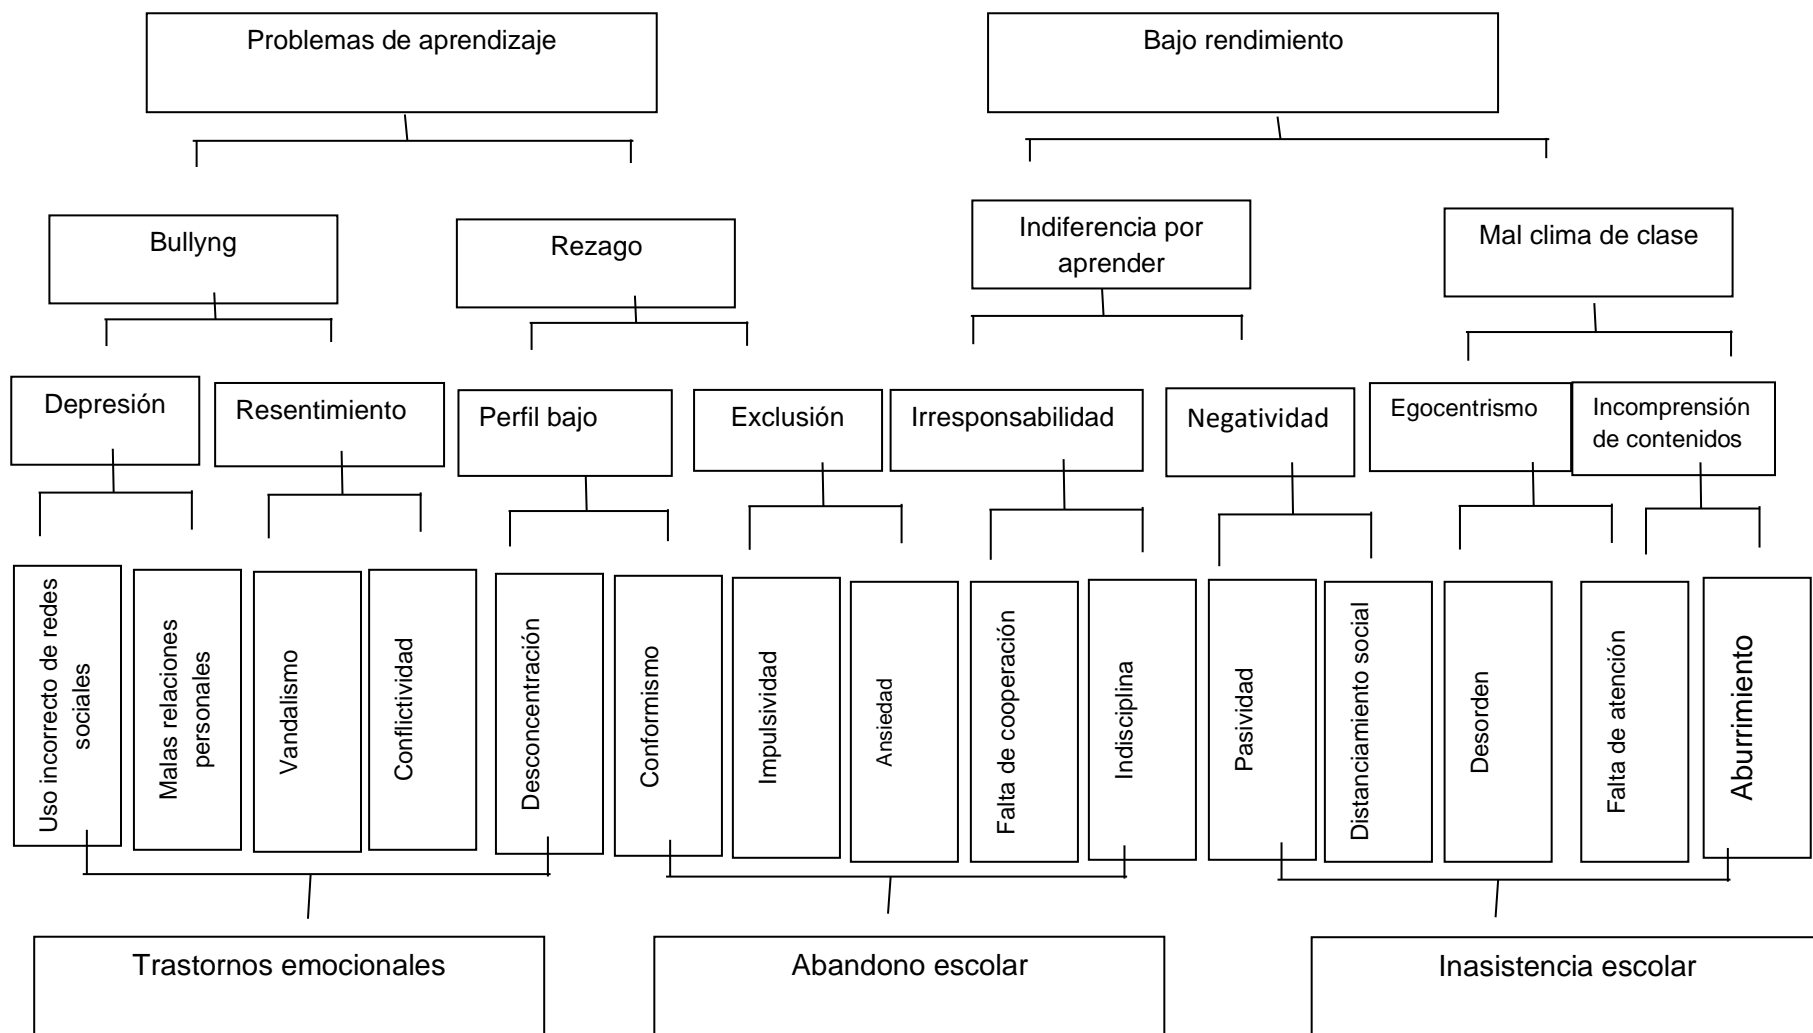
Problemas de aprendizaje

Bajo rendimiento

Bullyng

Rezago

Indiferencia por aprender

Mal clima de clase

Depresión

Resentimiento

Perfil bajo

Exclusión

Irresponsabilidad

Negatividad

Egocentrismo

Incomprensión de contenidos

Uso incorrecto de redes sociales

Malas relaciones personales

Vandalismo

Conflictividad

Desconcentración

Conformismo

Impulsividad

Ansiedad

Falta de cooperación

Indisciplina

Pasividad

Distanciamiento social

Desorden

Falta de atención

Aburrimiento

Trastornos emocionales

Abandono escolar

Inasistencia escolar